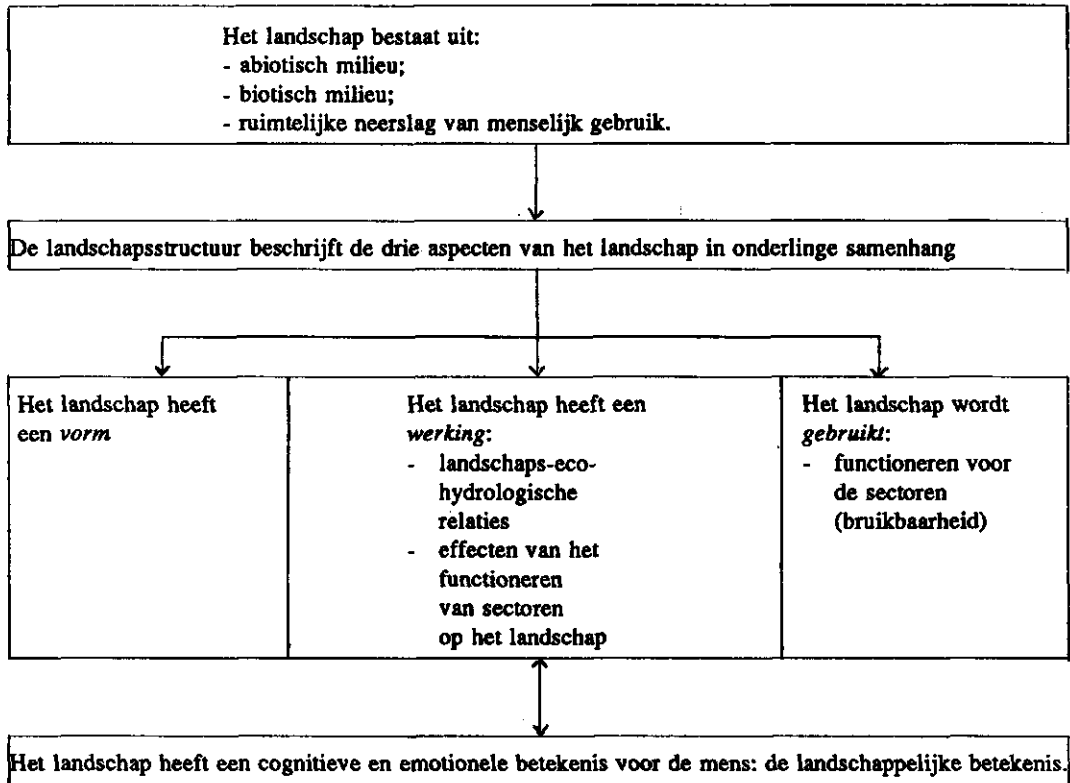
Het landschap bestaat uit:
- abiotisch milieu;
- biotisch milieu;
- ruimtelijke neerslag van menselijk gebruik.

De landschapsstructuur beschrijft de drie aspecten van het landschap in onderlinge samenhang

Het landschap heeft een *vorm*

Het landschap heeft een *werking*:
- landschaps-eco-hydrologische relaties
- effecten van het functioneren van sectoren op het landschap

Het landschap wordt *gebruikt*:
- functioneren voor de sectoren (bruikbaarheid)

Het landschap heeft een cognitieve en emotionele betekenis voor de mens: de landschappelijke betekenis.